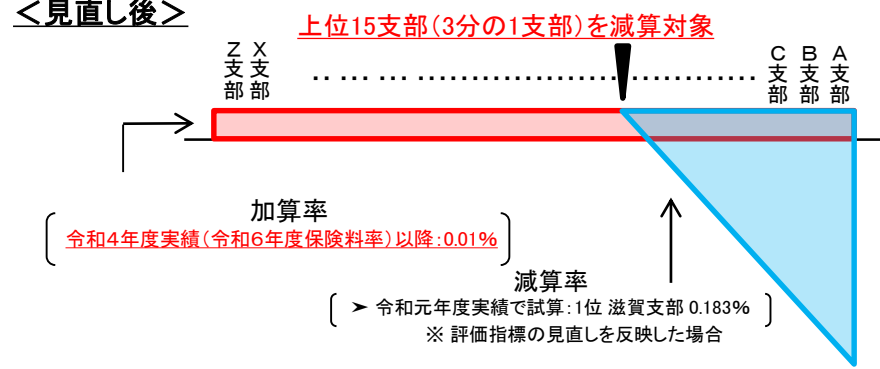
＜見直し後＞

上位15支部（3分の1支部）を減算対象

Z支部 X支部 …………………………… C支部 B支部 A支部

加算率
令和4年度実績（令和6年度保険料率）以降：0.01%

減算率
➤ 令和元年度実績で試算：1位 滋賀支部 0.183%
※ 評価指標の見直しを反映した場合